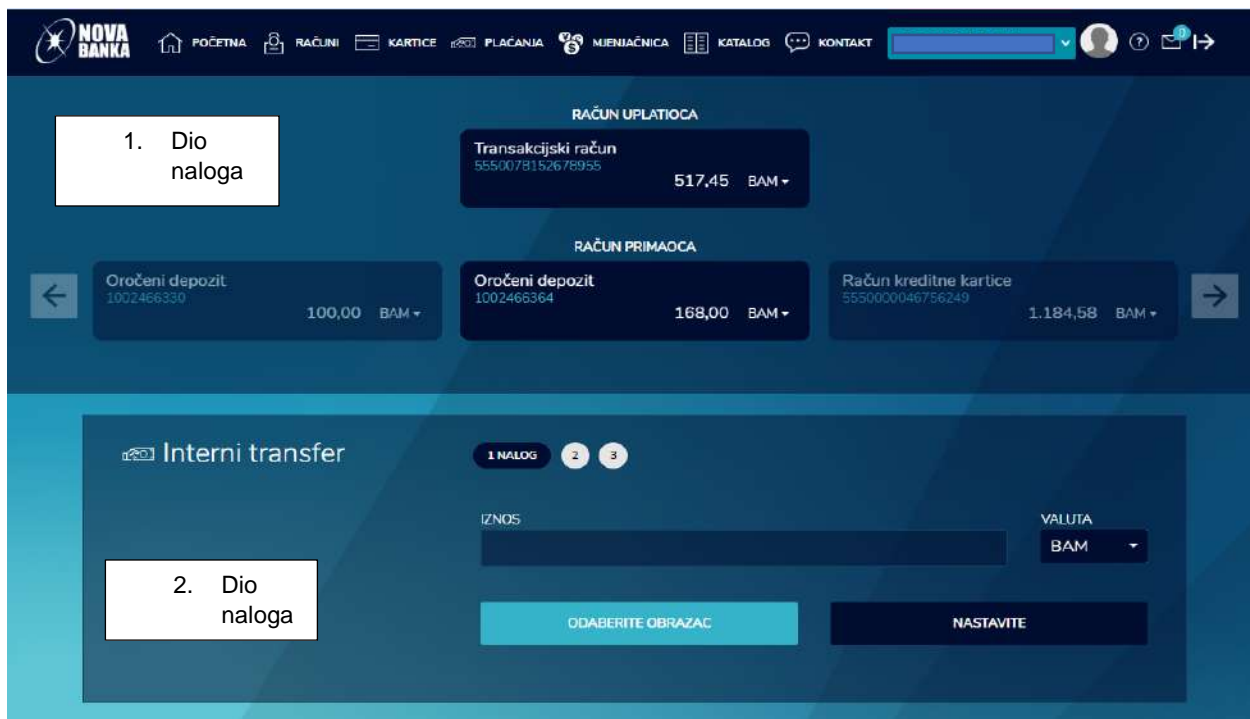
NOVA BANKA

POČETNA RAČUNI KARTICE PLAĆANJA MJENJAČNICA KATALOG KONTAKT

0

1. Dio naloga

RAČUN UPLATIOCA

Transakcijski račun
5550078152678955
517,45 BAM

RAČUN PRIMAOCA

Oročeni depozit
1002466330
100,00 BAM

Oročeni depozit
1002466364
168,00 BAM

Račun kreditne kartice
5550000046756249
1.184,58 BAM

Interni transfer

1 NALOG 2 3

IZNOS

VALUTA
BAM

2. Dio naloga

ODABERITE OBRAZAC

NASTAVITE